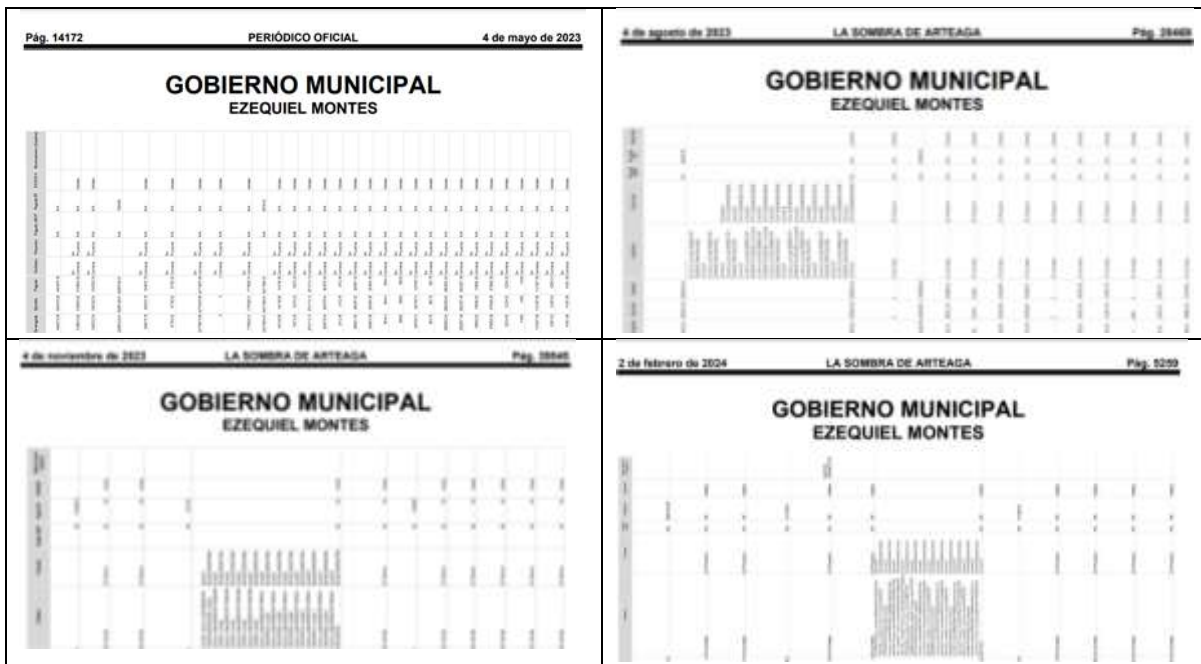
Pág. 14172 PERIÓDICO OFICIAL 4 de mayo de 2023

GOBIERNO MUNICIPAL
EZEQUIEL MONTES

4 de agosto de 2023 LA SOMBRA DE ARTEAGA Pág. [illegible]

GOBIERNO MUNICIPAL
EZEQUIEL MONTES

4 de noviembre de 2023 LA SOMBRA DE ARTEAGA Pág. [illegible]

GOBIERNO MUNICIPAL
EZEQUIEL MONTES

2 de febrero de 2024 LA SOMBRA DE ARTEAGA Pág. 5259

GOBIERNO MUNICIPAL
EZEQUIEL MONTES